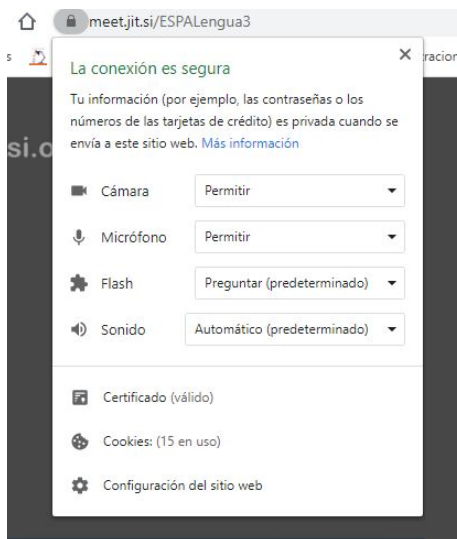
meet.jit.si/ESPALengua3

s

racion

si.c

La conexión es segura

Tu información (por ejemplo, las contraseñas o los números de las tarjetas de crédito) es privada cuando se envía a este sitio web. Más información

Cámara Permitir

Micrófono Permitir

Flash Preguntar (predeterminado)

Sonido Automático (predeterminado)

Certificado (válido)

Cookies: (15 en uso)

Configuración del sitio web